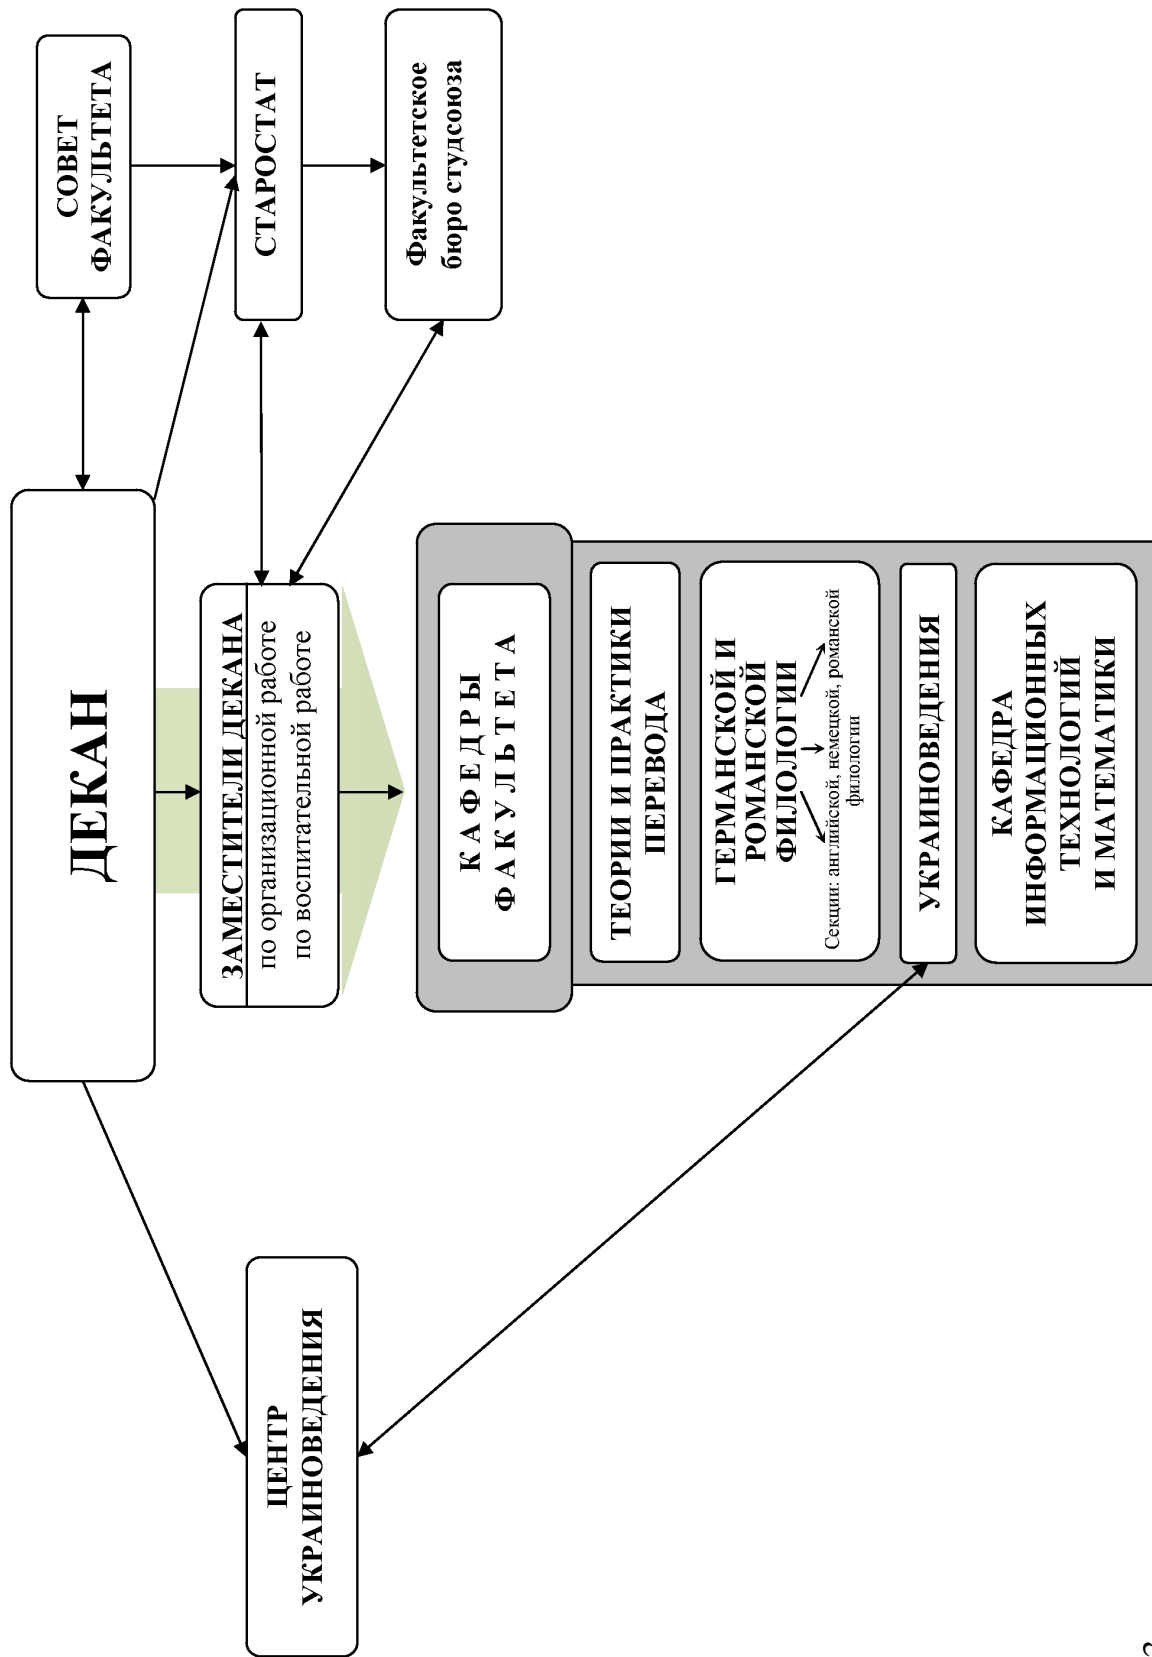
СОВЕТ ФАКУЛЬТЕТА

СТАРОСТАТ

Факультетское бюро студсоюза

ДЕКАН

ЗАМЕСТИТЕЛИ ДЕКАНА
по организационной работе
по воспитательной работе

К А Ф Е Д Р Ы
Ф А К У Л Ь Т Е Т А

ТЕОРИИ И ПРАКТИКИ ПЕРЕВОДА

ГЕРМАНСКОЙ И РОМАНСКОЙ ФИЛОЛОГИИ
Секции: английской, немецкой, романской филологии

УКРАИНОВЕДЕНИЯ

КАФЕДРА ИНФОРМАЦИОННЫХ ТЕХНОЛОГИЙ И МАТЕМАТИКИ

ЦЕНТР УКРАИНОВЕДЕНИЯ

2